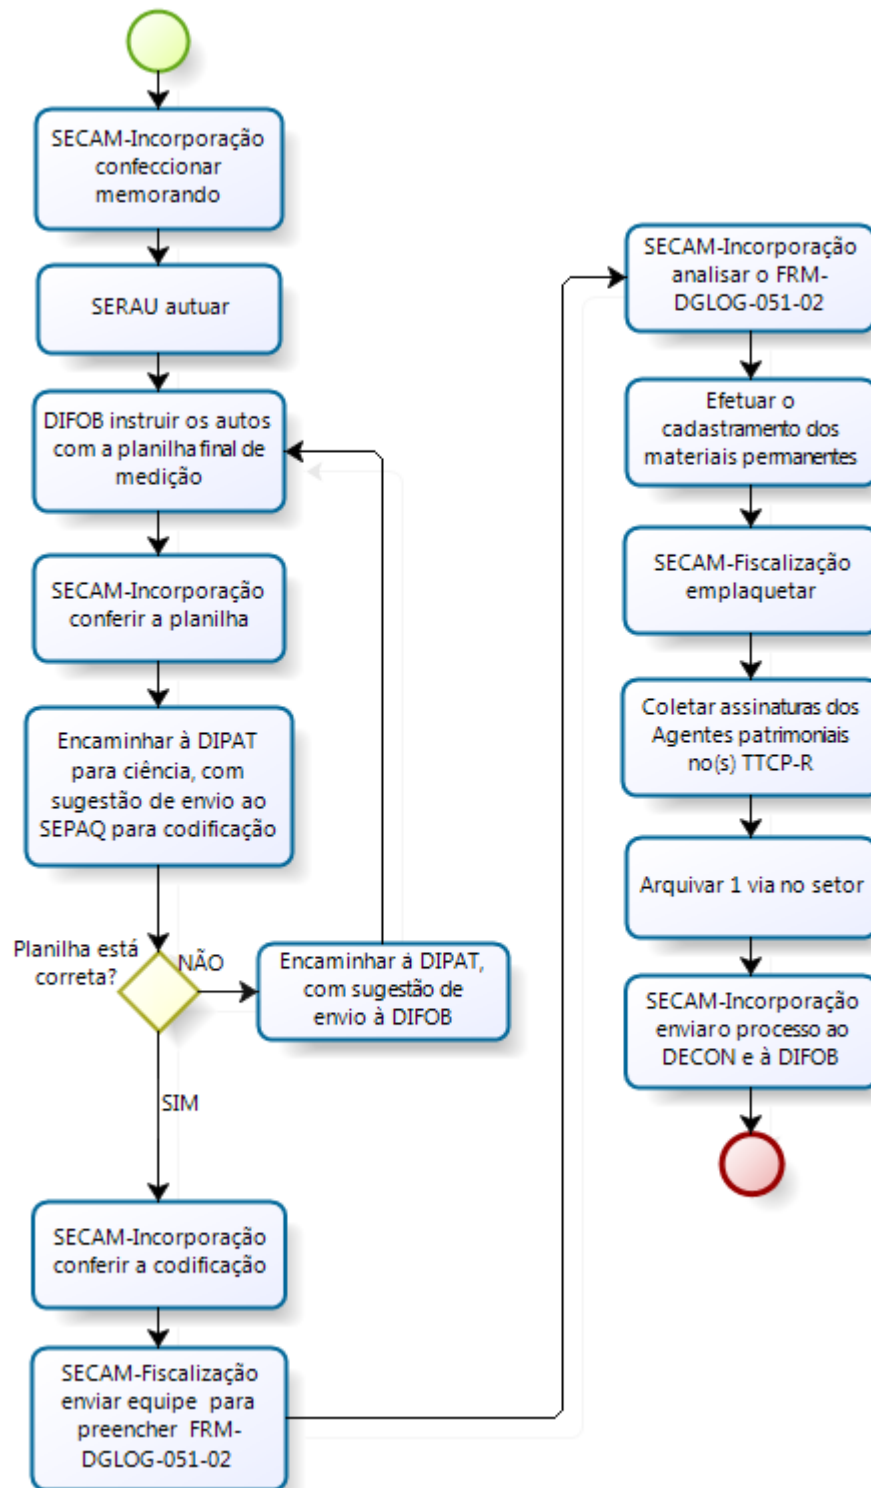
SECAM-Incorporação confeccionar memorando

SERAU autuar

DIFOB instruir os autos com a planilha final de medição

SECAM-Incorporação conferir a planilha

Encaminhar à DIPAT para ciência, com sugestão de envio ao SEPAQ para codificação

Planilha está correta?

NÃO

Encaminhar à DIPAT, com sugestão de envio à DIFOB

SIM

SECAM-Incorporação conferir a codificação

SECAM-Fiscalização enviar equipe para preencher FRM-DGLOG-051-02

SECAM-Incorporação analisar o FRM-DGLOG-051-02

Efetuar o cadastramento dos materiais permanentes

SECAM-Fiscalização emplaquetar

Coletar assinaturas dos Agentes patrimoniais no(s) TTCP-R

Arquivar 1 via no setor

SECAM-Incorporação enviar o processo ao DECON e à DIFOB